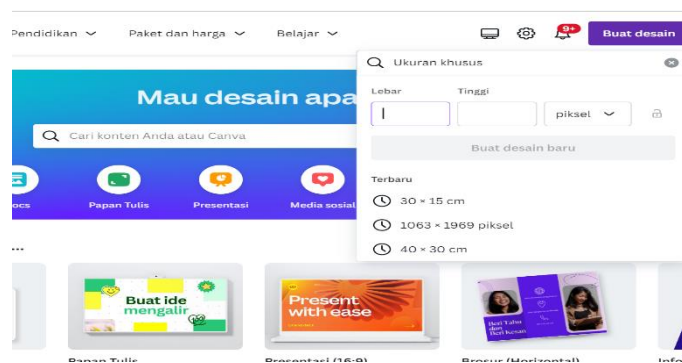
Pendidikan Paket dan harga Belajar 9+ Buat desain

Mau desain apa

Cari konten Anda atau Canva

ocs Papan Tulis Presentasi Media sosial

Ukuran khusus

Lebar Tinggi

piksel

Buat desain baru

Terbaru

30 × 15 cm

1063 × 1969 piksel

40 × 30 cm

...

Buat ide mengalir

Present with ease

Papan Tulis Presentasi (16:9) Brosur (Horizontal) Info